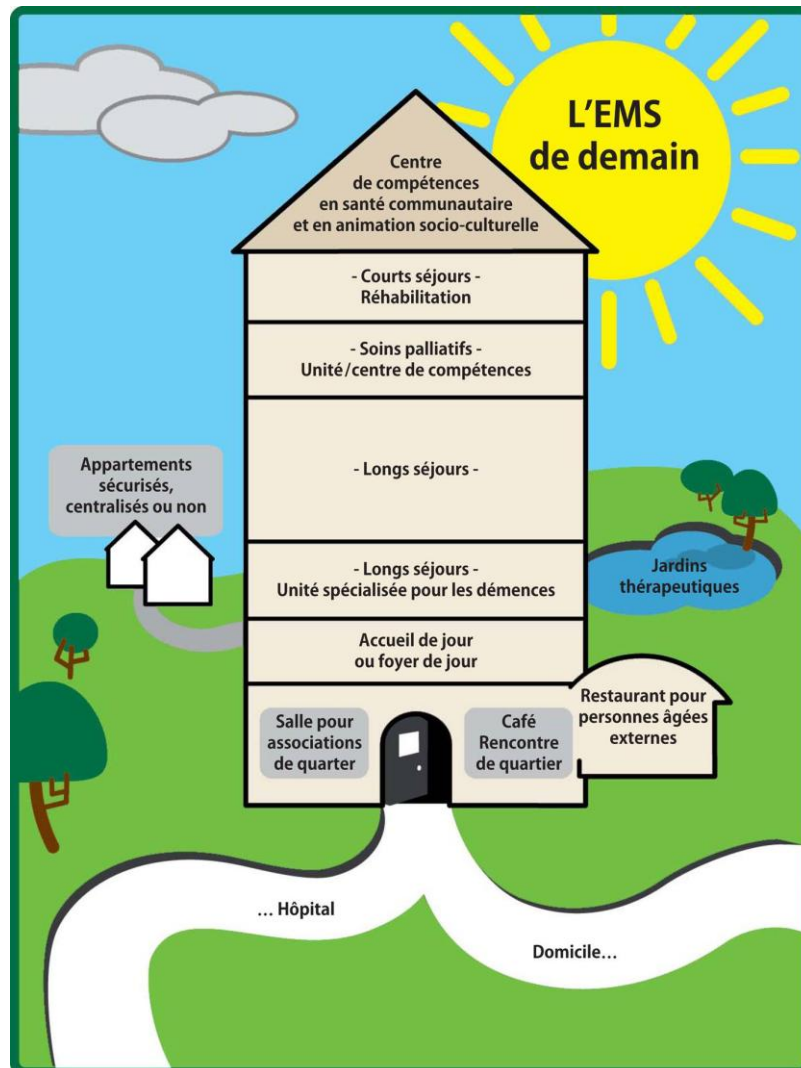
L'EMS de demain

Centre de compétences en santé communautaire et en animation socio-culturelle

- Courts séjours - Réhabilitation

- Soins palliatifs - Unité/centre de compétences

Appartements sécurisés, centralisés ou non

- Longs séjours -

- Longs séjours - Unité spécialisée pour les démences

Jardins thérapeutiques

Accueil de jour ou foyer de jour

Restaurant pour personnes âgées externes

Salle pour associations de quarter

Café Rencontre de quartier

... Hôpital

Domicile...